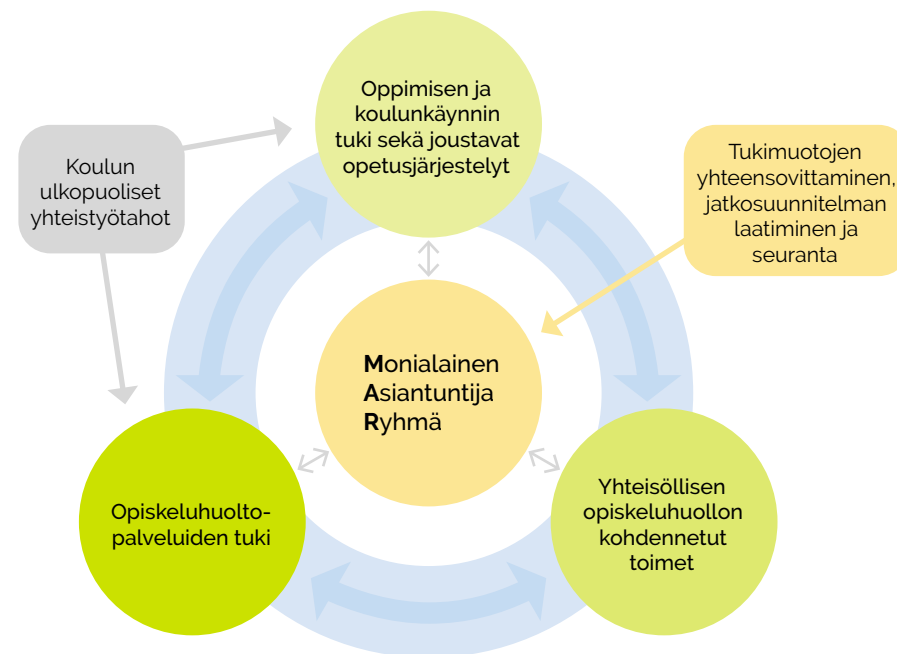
Oppimisen ja koulunkäynnin tuki sekä joustavat opetusjärjestelyt

Koulun ulkopuoliset yhteistyötahot

Tukimuotojen yhteensovittaminen, jatkosuunnitelman laatiminen ja seuranta

Monialainen Asiantuntija Ryhmä

Opiskeluhuoltopalveluiden tuki

Yhteisöllisen opiskeluhuollon kohdennetut toimet